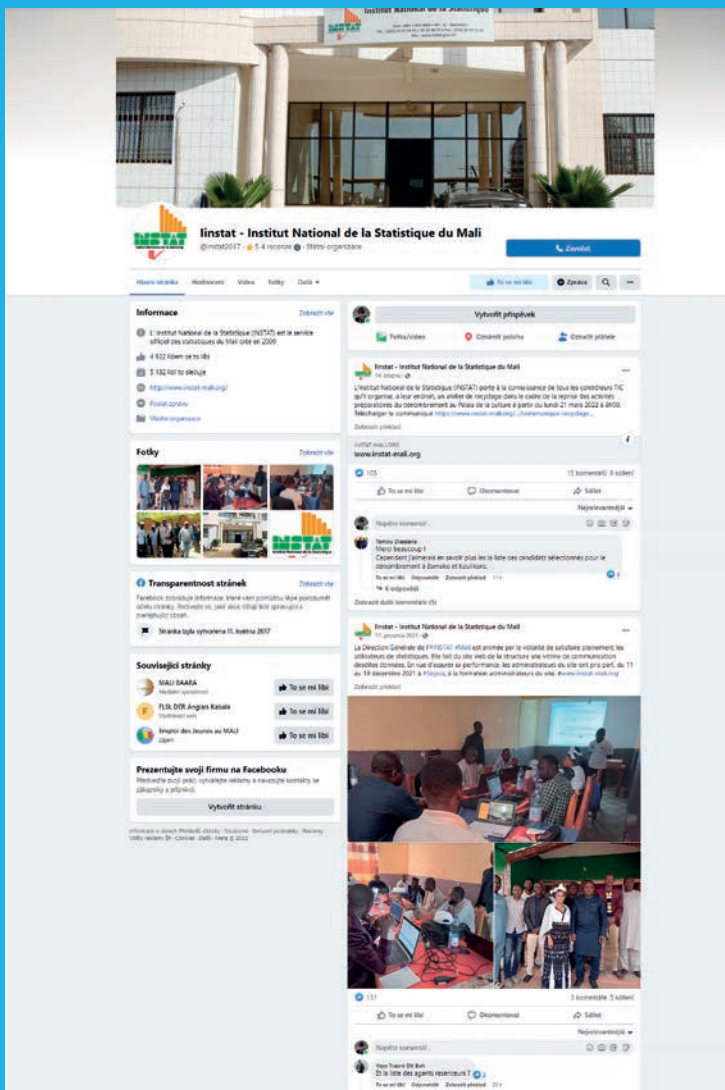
Institut National de la Statistique

INSTAT

Iinstat - Institut National de la Statistique du Mali
@instat2017 · ★ 5 4 recenze · Státní organizace

Zavolat

Hlavní stránka Hodnocení Videa Fotky Další ▾

To se mi líbí Zpráva

Informace Zobrazit vše
L'Institut National de la Statistique (INSTAT) est le service officiel des statistiques du Mali créé en 2009
4 922 lidem se to líbí
5 182 lidí to sleduje
http://www.instat-mali.org/
Poslat zprávu
Vládní organizace

Fotky Zobrazit vše

Transparentnost stránek Zobrazit vše
Facebook zobrazuje informace, které vám pomůžou lépe porozumět účelu stránky. Podívejte se, jaké akce dělají lidé spravující a zveřejňující obsah.
Stránka byla vytvořena 11. května 2017

Související stránky
MALI BAARA
Mediální společnost
To se mi líbí
FLSL DER Angias Kaisala
Vzdělávací web
To se mi líbí
Emploi des Jeunes au MALI
Zájem
To se mi líbí

Prezentujte svoji firmu na Facebooku
Předveďte svoji práci, vytvářejte reklamy a navazujte kontakty se zákazníky a příznivci.
Vytvořit stránku

Informace o zásady Přehledů obsahu · Soukromí · Smluvní podmínky · Reklamy · Volby reklam · Cookies · Další · Meta © 2022

Vytvořit příspěvek
Fotka/video Označit polohu Označit přátele

Iinstat - Institut National de la Statistique du Mali
14. března
L'Institut National de la Statistique (INSTAT) porte à la connaissance de tous les candidats TIC qu'il organise, à leur endroit, un atelier de recyclage dans le cadre de la reprise des activités préparatoires du dénombrement au Palais de la culture à partir du lundi 21 mars 2022 à 8H00. Télécharger le communiqué https://www.instat-mali.org/.../communiqué-recyclage...
Zobrazit překlad
INSTAT-MALI.ORG
www.instat-mali.org
105 15 komentářů 6 sdílení
To se mi líbí Okomentovat Sdílet
Nejrelevantnější ▾
Napište komentář...
Yacouba Diarra
Merci beaucoup !
Cependant j'aimerais en savoir plus les la liste des candidats sélectionnés pour le dénombrement à Bamako et Koulikoro.
To se mi líbí Odpovědět Zobrazit překlad 11 t
6 odpovědí
Zobrazit další komentáře (5)

Iinstat - Institut National de la Statistique du Mali
17. prosince 2021
La Direction Générale de l'#INSTAT #Mali est animée par la volonté de satisfaire pleinement les utilisateurs de statistiques. Elle fait du site web de la structure une vitrine de communication des données. En vue d'assurer sa performance, les administrateurs du site ont pris part, du 11 au 19 décembre 2021 à #Ségou, à la formation administrateurs du site. #www.instat-mali.org
Zobrazit překlad

131 3 komentáře 5 sdílení
To se mi líbí Okomentovat Sdílet
Nejrelevantnější ▾
Napište komentář...
Vaya Traoré Dit Bah
Et la liste des agents recenseurs ?
To se mi líbí Odpovědět Zobrazit překlad 22 t